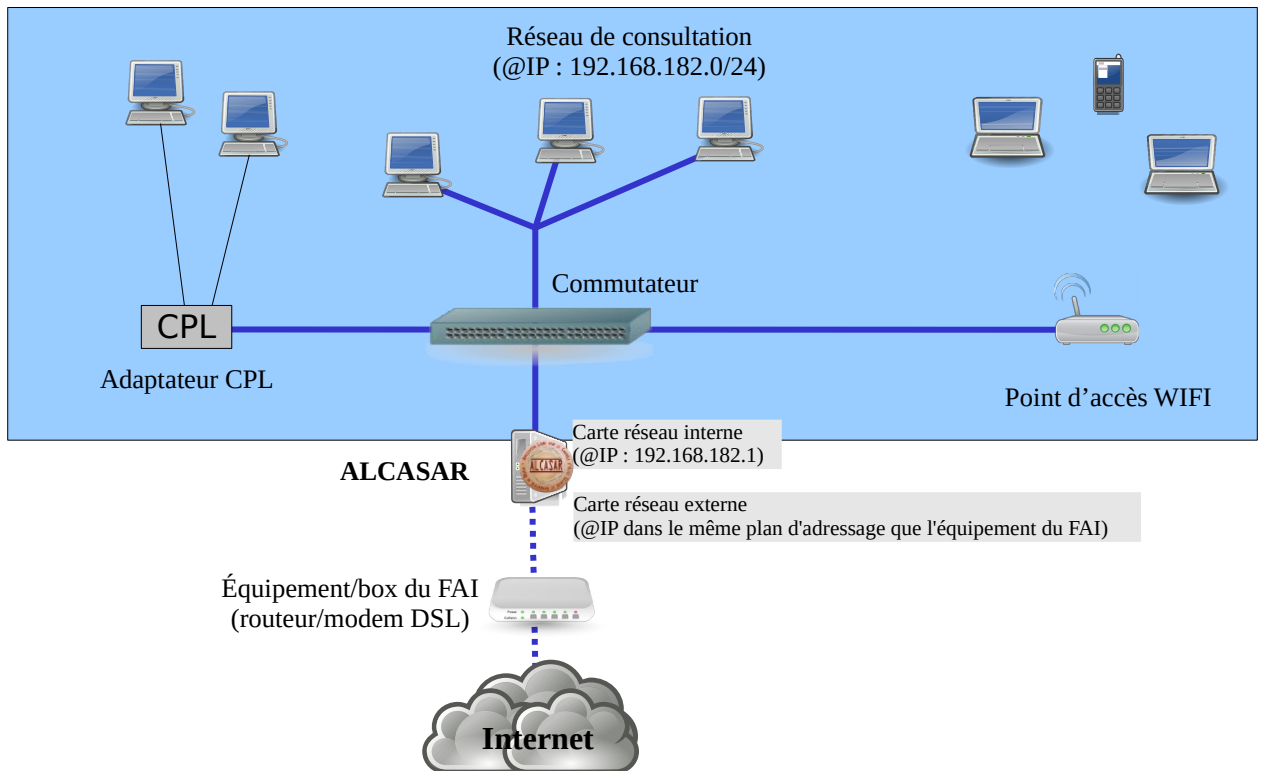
Réseau de consultation
(@IP : 192.168.182.0/24)

Commutateur

CPL

Adaptateur CPL

Point d'accès WIFI

ALCASAR

ALCASAR

Carte réseau interne
(@IP : 192.168.182.1)

Carte réseau externe
(@IP dans le même plan d'adressage que l'équipement du FAI)

Équipement/box du FAI
(routeur/modem DSL)

Internet